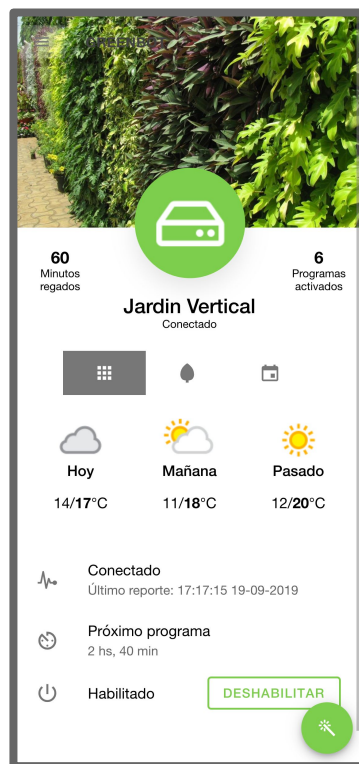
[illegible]

60
Minutos regados

6
Programas activados

Jardin Vertical
Conectado

Hoy
14/**17**°C

Mañana
11/**18**°C

Pasado
12/**20**°C

Conectado
Último reporte: 17:17:15 19-09-2019

Próximo programa
2 hs, 40 min

Habilitado
DESHABILITAR